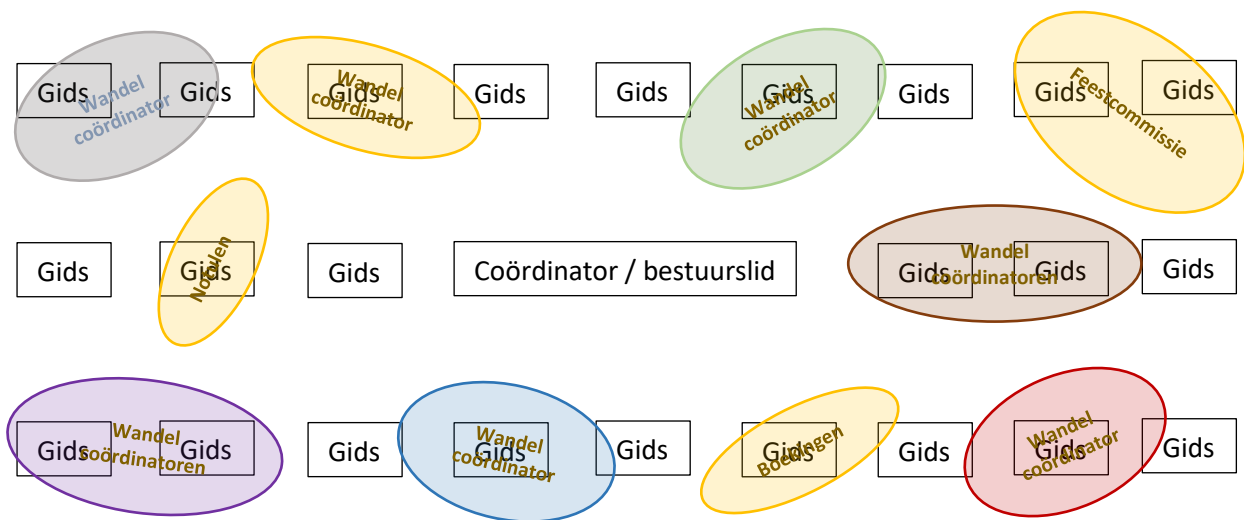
Gids
Wandel coördinator
Gids
Wandel coördinator
Gids
Gids
Gids
Wandel coördinator
Gids
Gids
Feestcommissie
Gids

Gids
Gids
Nodlen
Gids
Coördinator / bestuurslid
Gids
Wandel coördinatoren
Gids
Gids

Gids
Wandel coördinatoren
Gids
Gids
Gids
Wandel coördinator
Gids
Gids
Boeltogen
Gids
Gids
Wandel coördinator
Gids